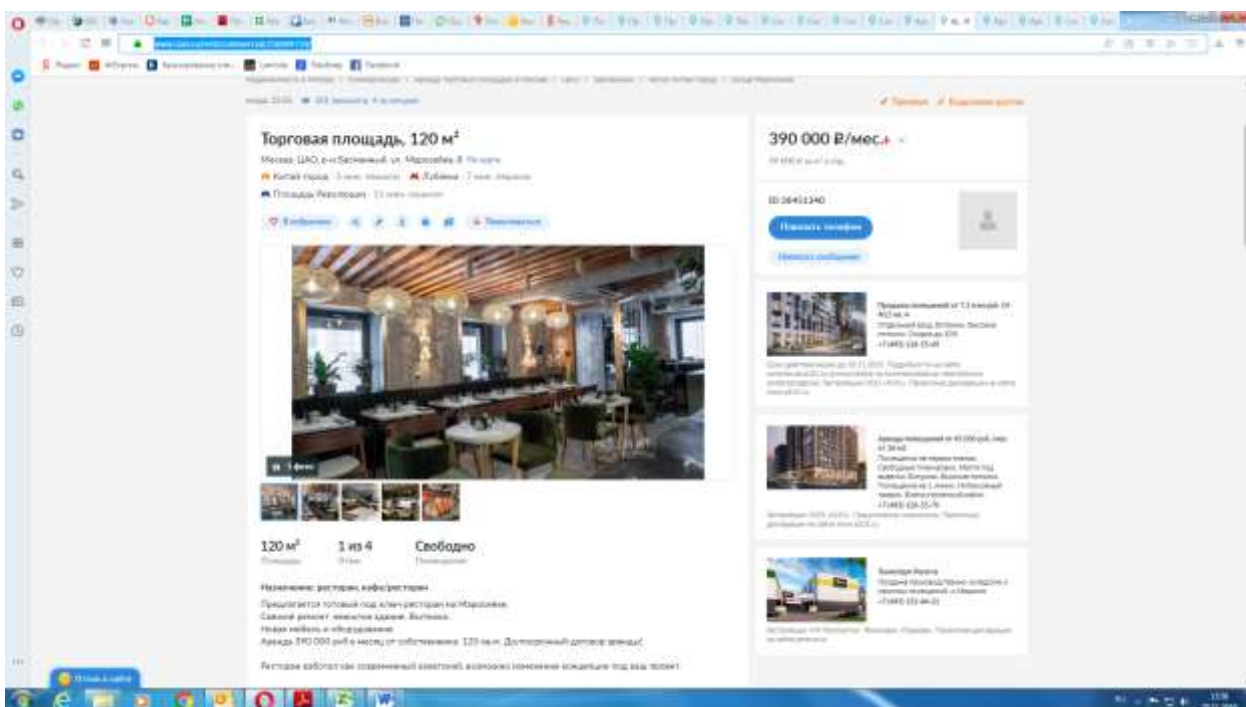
Торговая площадь, 120 м²

Москва, ЦАО, р-н Басманный, ул. Маросейка, 8 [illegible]

Китай-город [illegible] Лубянка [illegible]

Площадь Революции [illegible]

390 000 ₽/мес.

ID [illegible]

Показать телефон

Написать сообщение

120 м²

1 из 4

Свободно

Назначение: ресторан, кафе/ресторан

Предлагается готовый под ключ ресторан на Маросейке.
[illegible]

Ресторан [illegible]